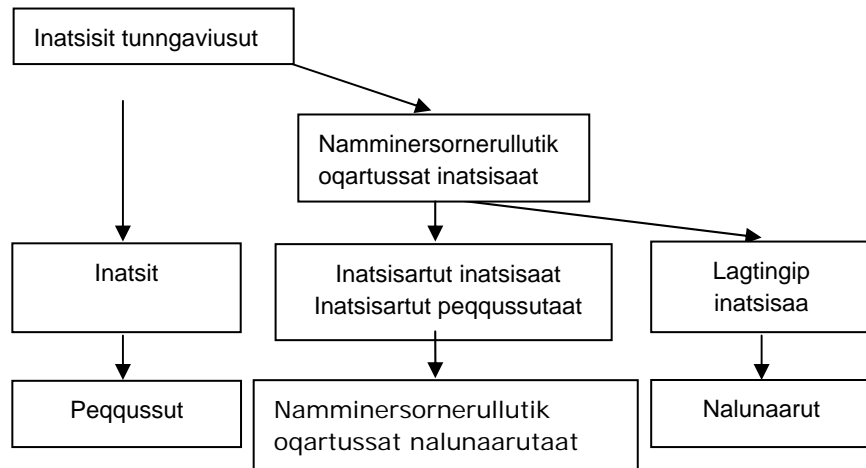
Inatsisit tunngaviusut

Namminersornerullutik oqartussat inatsisaat

Inatsit

Inatsisartut inatsisaat
Inatsisartut peqqussutaat

Lagtingip inatsisaa

Peqqussut

Namminersornerullutik oqartussat nalunaarutaat

Nalunaarut